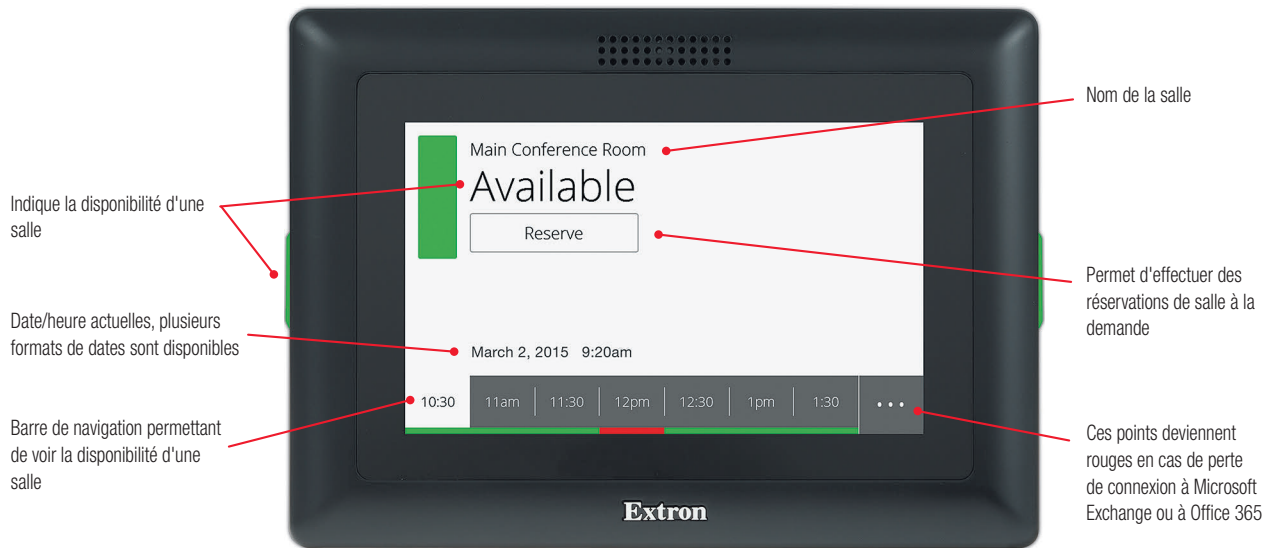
Indique la disponibilité d'une salle

Date/heure actuelles, plusieurs formats de dates sont disponibles

Barre de navigation permettant de voir la disponibilité d'une salle

Main Conference Room

Available

Reserve

March 2, 2015 9:20am

10:30 | 11am | 11:30 | 12pm | 12:30 | 1pm | 1:30 | ...

Extron

Nom de la salle

Permet d'effectuer des réservations de salle à la demande

Ces points deviennent rouges en cas de perte de connexion à Microsoft Exchange ou à Office 365